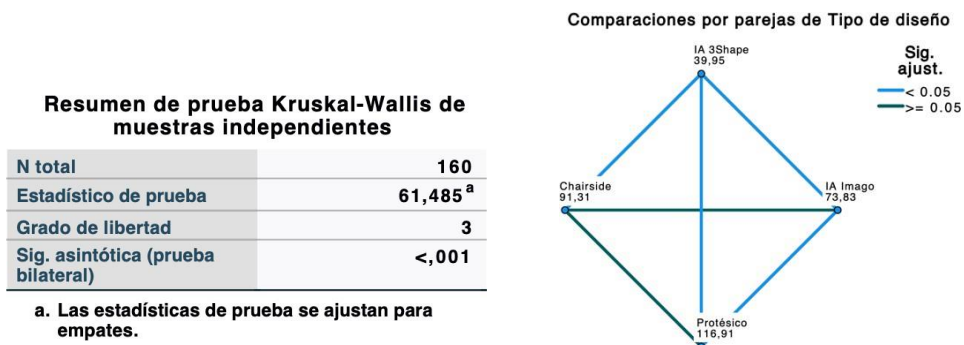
Resumen de prueba Kruskal-Wallis de muestras independientes

| N total | 160 |
|---|---|
| Estadístico de prueba | 61,485$^{a}$ |
| Grado de libertad | 3 |
| Sig. asintótica (prueba bilateral) | <,001 |

a. Las estadísticas de prueba se ajustan para empates.

Comparaciones por parejas de Tipo de diseño

IA 3Shape
39,95

Chairside
91,31

IA Imago
73,83

Protésico
116,91

Sig. ajust.
< 0.05
>= 0.05